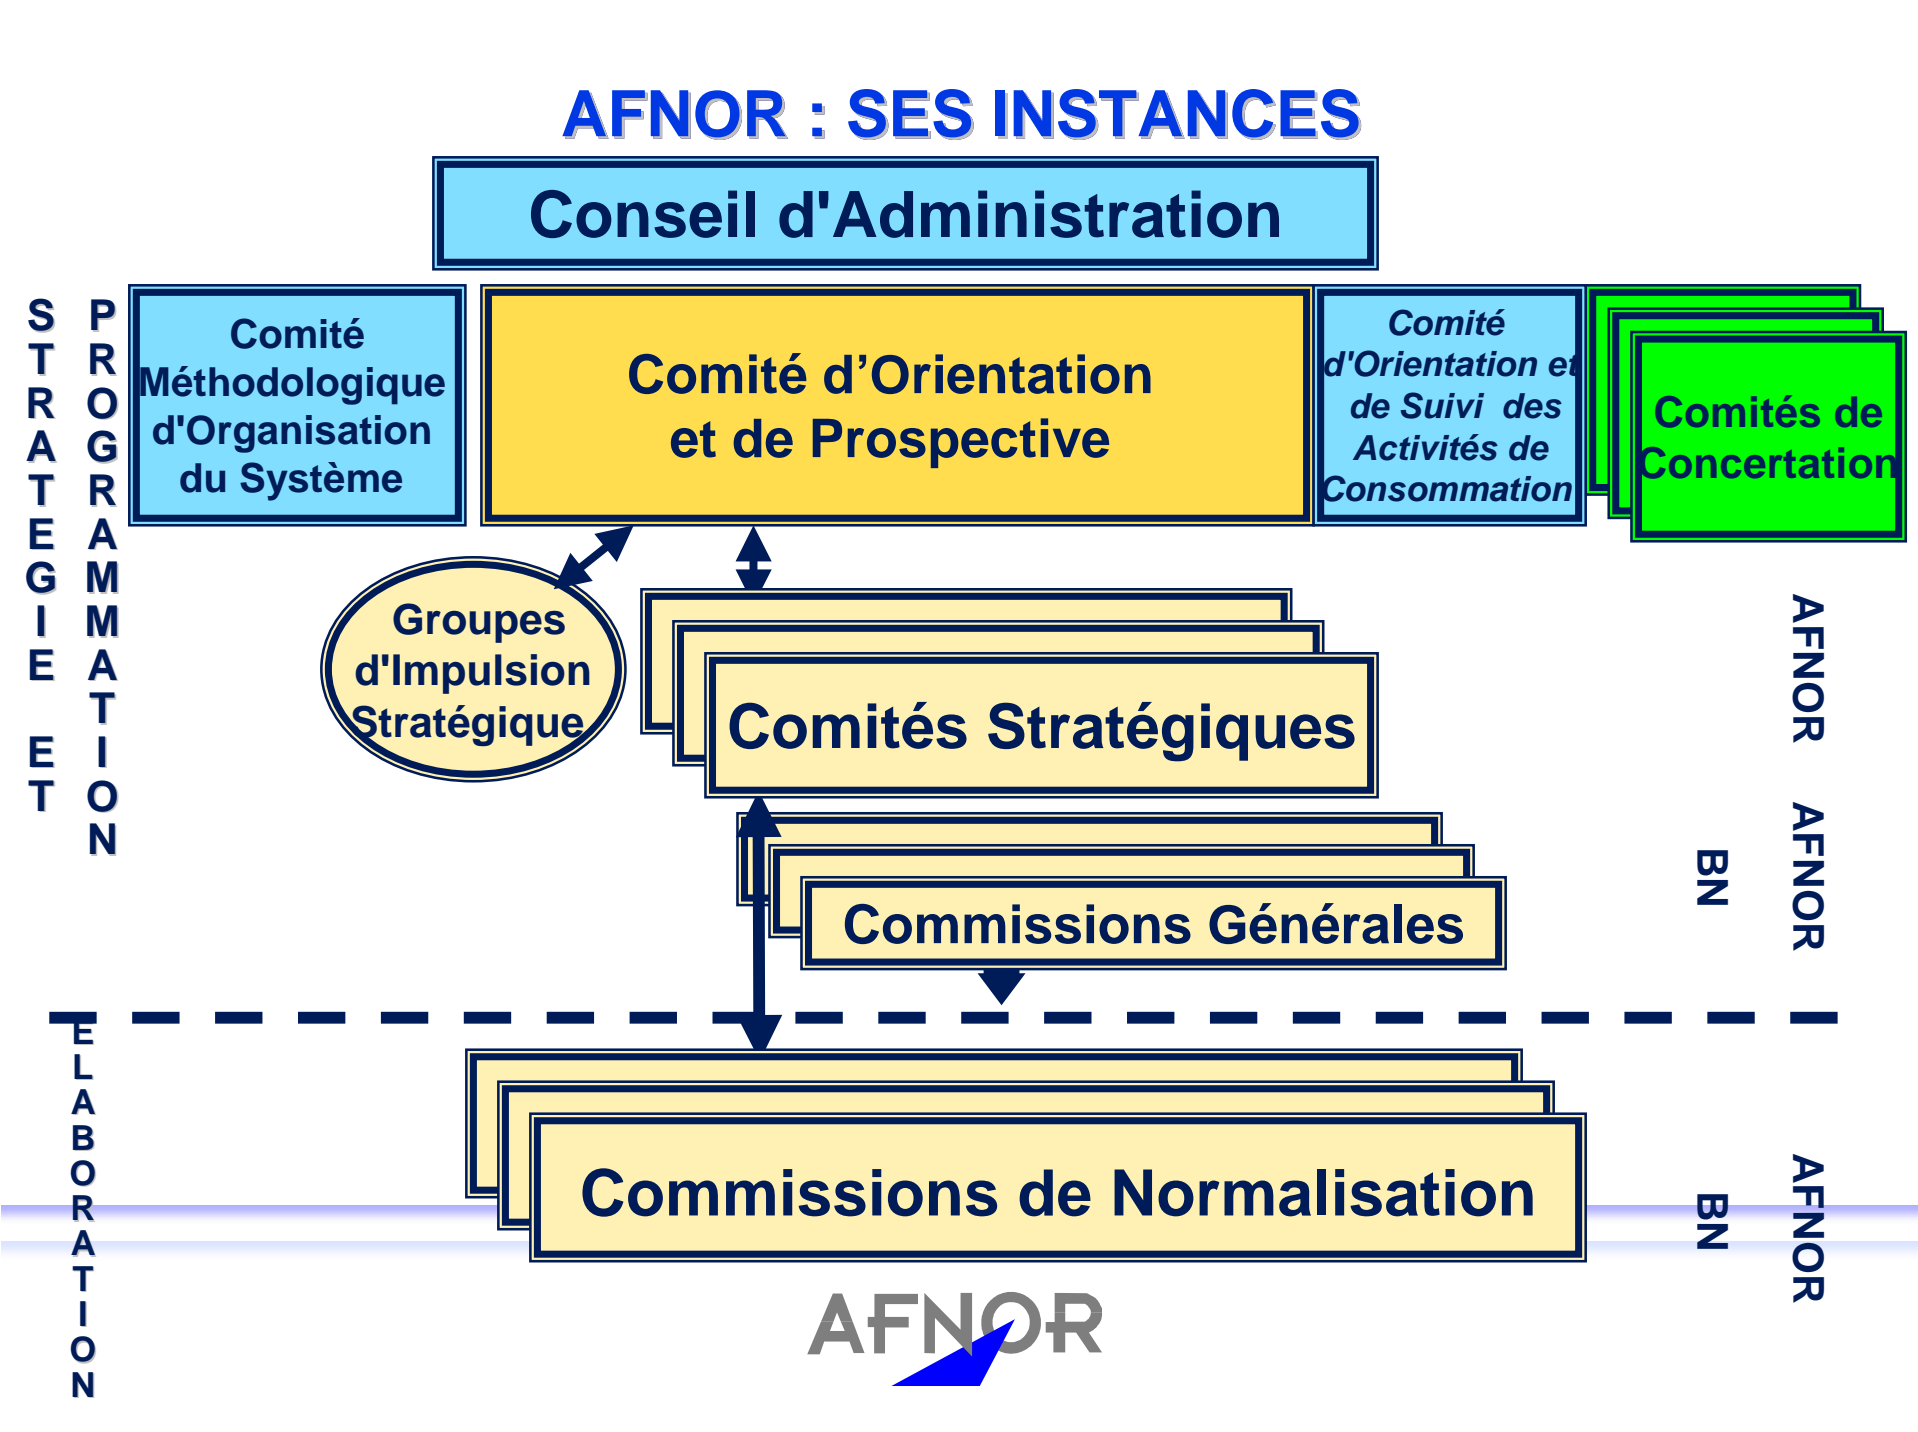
AFNOR : SES INSTANCES

Conseil d'Administration

STRATEGIE ET PROGRAMMATION

Comité Méthodologique d'Organisation du Système

Comité d'Orientation et de Prospective

Comité d'Orientation et de Suivi des Activités de Consommation

Comités de Concertation

Groupes d'Impulsion Stratégique

Comités Stratégiques

AFNOR

Commissions Générales

BN AFNOR

ELABORATION

Commissions de Normalisation

BN AFNOR

AFNOR